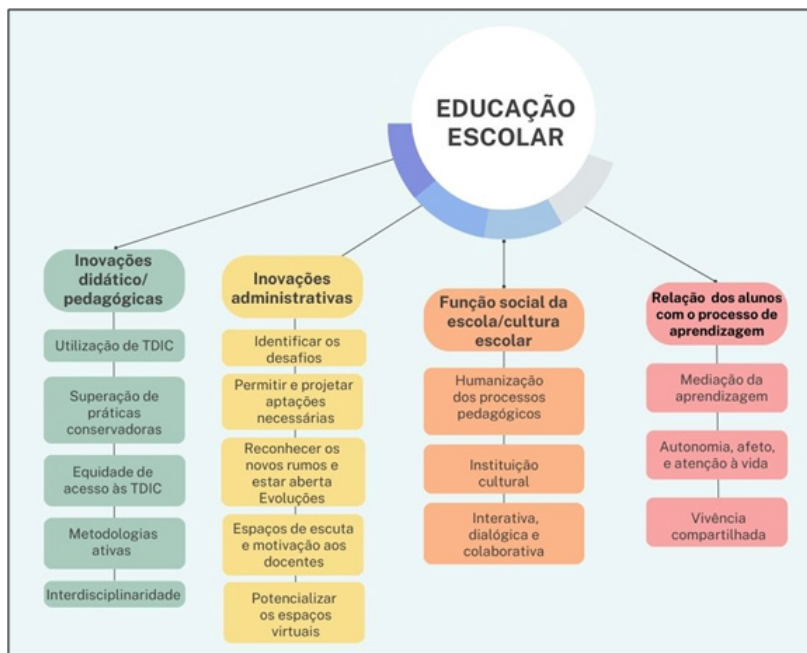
EDUCAÇÃO ESCOLAR

Inovações didático/ pedagógicas

Utilização de TDIC

Superação de práticas conservadoras

Equidade de acesso às TDIC

Metodologias ativas

Interdisciplinaridade

Inovações administrativas

Identificar os desafios

Permitir e projetar aptações necessárias

Reconhecer os novos rumos e estar aberta Evoluções

Espaços de escuta e motivação aos docentes

Potencializar os espaços virtuais

Função social da escola/cultura escolar

Humanização dos processos pedagógicos

Instituição cultural

Interativa, dialógica e colaborativa

Relação dos alunos com o processo de aprendizagem

Mediação da aprendizagem

Autonomia, afeto, e atenção à vida

Vivência compartilhada